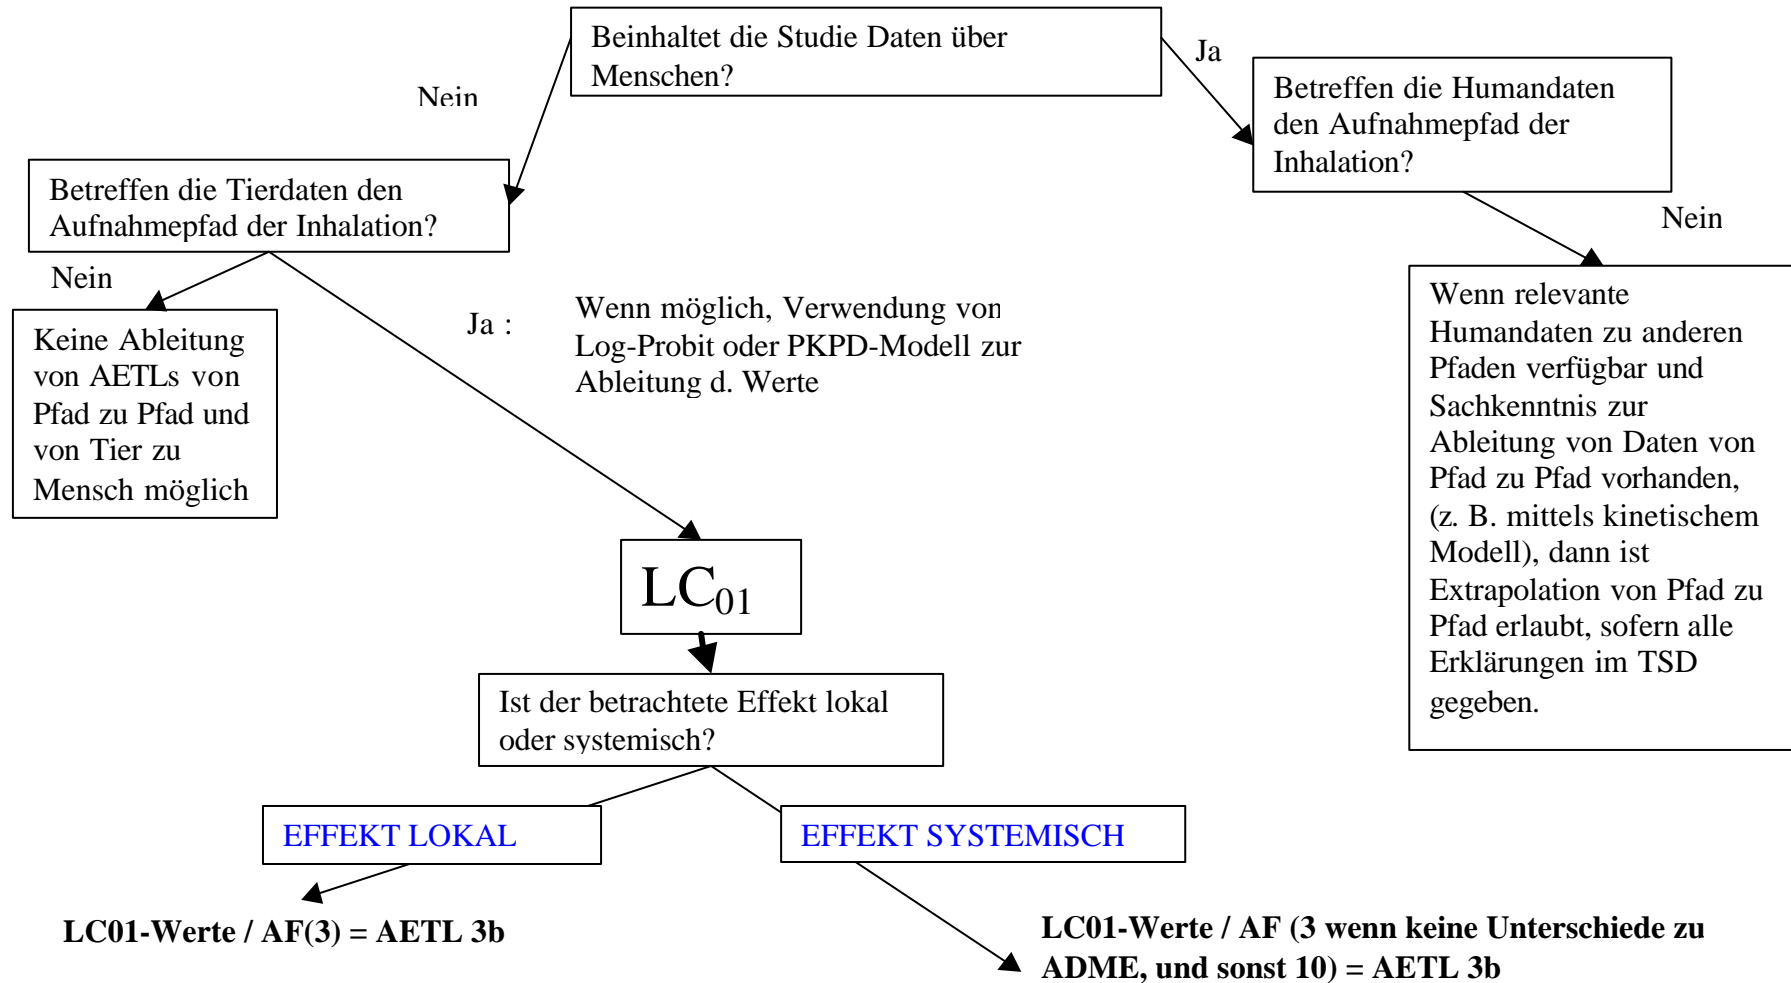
Beinhaltet die Studie Daten über Menschen?

Nein

Ja

Betreffen die Humandaten den Aufnahmepfad der Inhalation?

Betreffen die Tierdaten den Aufnahmepfad der Inhalation?

Nein

Nein

Keine Ableitung von AETLs von Pfad zu Pfad und von Tier zu Mensch möglich

Ja :

Wenn möglich, Verwendung von Log-Probit oder PKPD-Modell zur Ableitung d. Werte

Wenn relevante Humandaten zu anderen Pfaden verfügbar und Sachkenntnis zur Ableitung von Daten von Pfad zu Pfad vorhanden, (z. B. mittels kinetischem Modell), dann ist Extrapolation von Pfad zu Pfad erlaubt, sofern alle Erklärungen im TSD gegeben.

$LC_{01}$

Ist der betrachtete Effekt lokal oder systemisch?

EFFEKT LOKAL

EFFEKT SYSTEMISCH

**LC01-Werte / AF(3) = AETL 3b**

**LC01-Werte / AF (3 wenn keine Unterschiede zu ADME, und sonst 10) = AETL 3b**